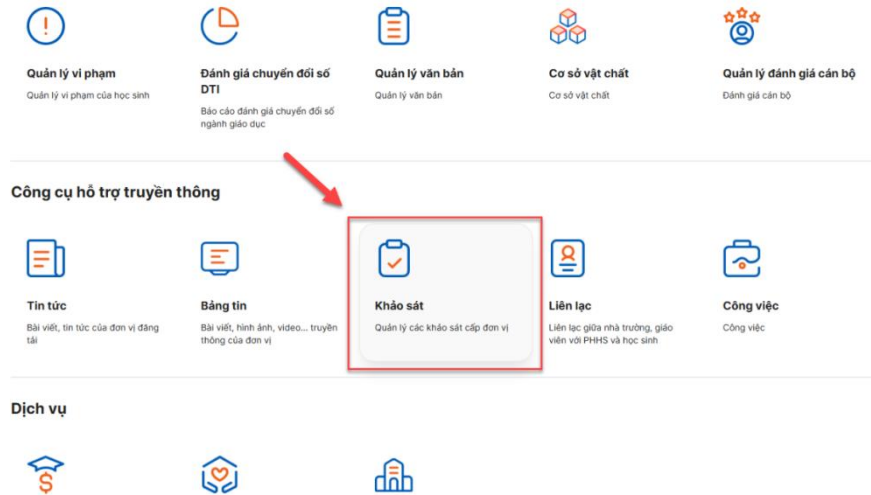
Quản lý vi phạm
Quản lý vi phạm của học sinh

Đánh giá chuyển đổi số DTI
Báo cáo đánh giá chuyển đổi số ngành giáo dục

Quản lý văn bản
Quản lý văn bản

Cơ sở vật chất
Cơ sở vật chất

Quản lý đánh giá cán bộ
Đánh giá cán bộ

Công cụ hỗ trợ truyền thông

Tin tức
Bài viết, tin tức của đơn vị đăng tải

Bảng tin
Bài viết, hình ảnh, video... truyền thông của đơn vị

Khảo sát
Quản lý các khảo sát cấp đơn vị

Liên lạc
Liên lạc giữa nhà trường, giáo viên với PHHS và học sinh

Công việc
Công việc

Dịch vụ